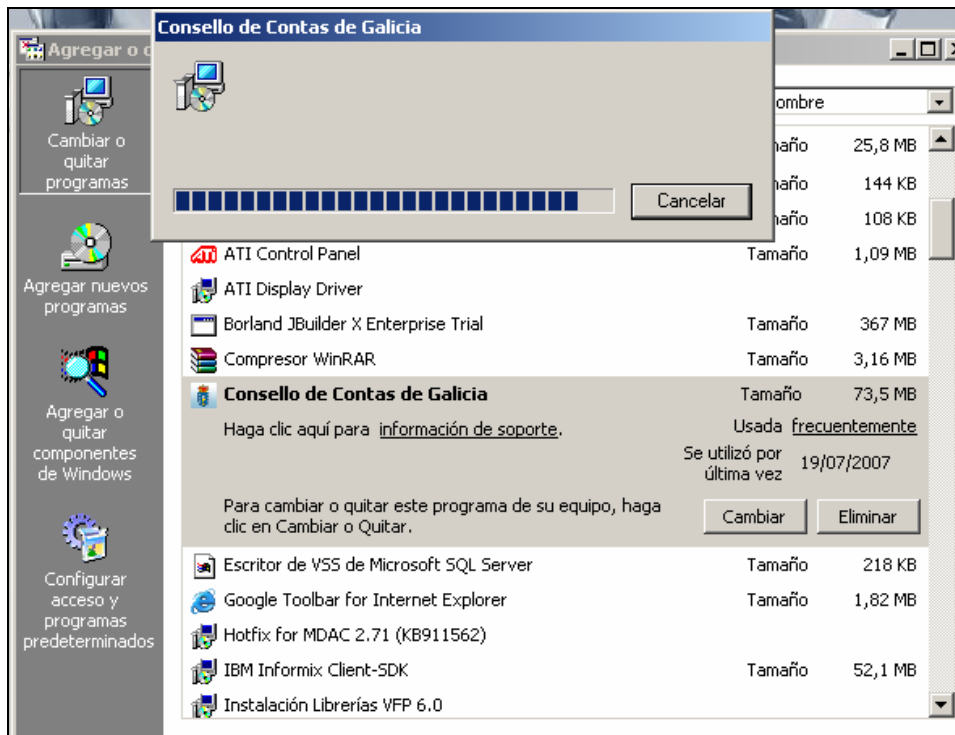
Agregar o c

Consello de Contas de Galicia

Cancelar

ombre

ñaño 25,8 MB
ñaño 144 KB
ñaño 108 KB

Cambiar o quitar programas

Agregar nuevos programas

Agregar o quitar componentes de Windows

Configurar acceso y programas predeterminados

ATI Control Panel Tamaño 1,09 MB
ATI Display Driver
Borland JBuilder X Enterprise Trial Tamaño 367 MB
Compresor WinRAR Tamaño 3,16 MB
Consello de Contas de Galicia Tamaño 73,5 MB
Haga clic aquí para información de soporte. Usada frecuentemente
Se utilizó por última vez 19/07/2007
Para cambiar o quitar este programa de su equipo, haga clic en Cambiar o Quitar. Cambiar Eliminar
Escritor de VSS de Microsoft SQL Server Tamaño 218 KB
Google Toolbar for Internet Explorer Tamaño 1,82 MB
Hotfix for MDAC 2.71 (KB911562)
IBM Informix Client-SDK Tamaño 52,1 MB
Instalación Librerías VFP 6.0